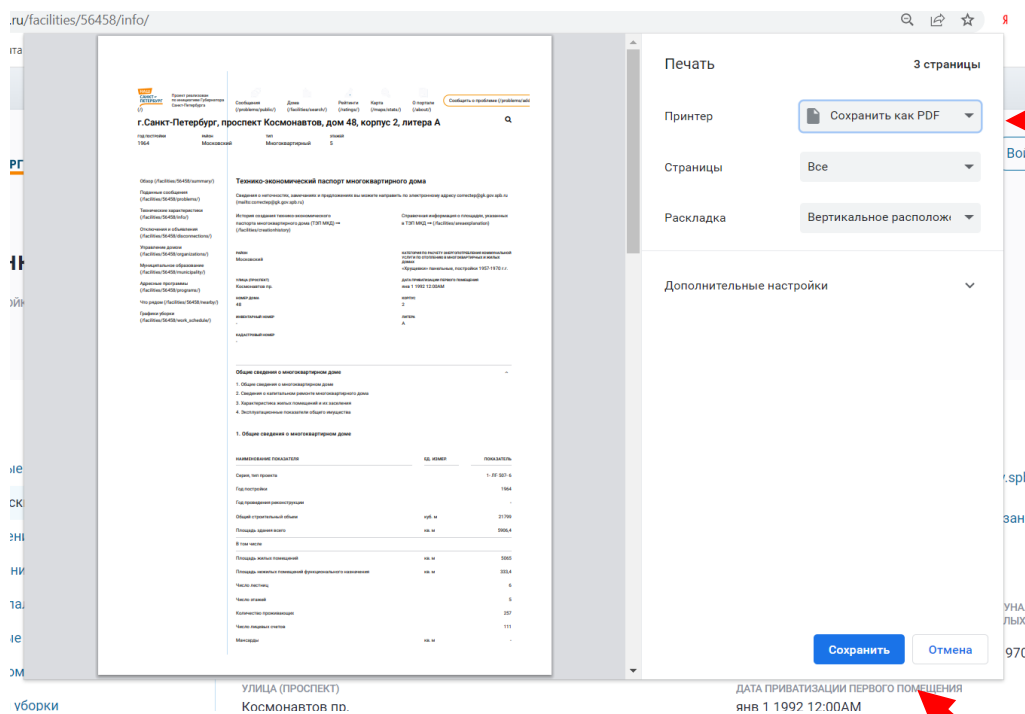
.ru/facilities/56458/info/

Я

ГА

РГ

НК

ОЙ

ые

ск

ени

ни

пал

ени

ом

уборки

Вой

y.spl

зан

УНА
ЛЫХ

970

Проект реализован по инициативе Губернатора Санкт-Петербурга

Сообщения (/problems/public/) Дома (/facilities/search/) Рейтинги (/ratings/) Карта (/maps/stats/) О портале (/about/)

Сообщить о проблеме (/problems/add/)

г.Санкт-Петербург, проспект Космонавтов, дом 48, корпус 2, литера А

ГОД ПОСТРОЙКИ 1964 РАЙОН Московский ТИП Многоквартирный ЭТАЖЕЙ 5

Обзор (/facilities/56458/summary/)
Поданные сообщения (/facilities/56458/problems/)
Технические характеристики (/facilities/56458/info/)
Отключения и объявления (/facilities/56458/disconnections/)
Управление домом (/facilities/56458/organizations/)
Муниципальное образование (/facilities/56458/municipality/)
Адресные программы (/facilities/56458/programs/)
Что рядом (/facilities/56458/nearby/)
Графики уборки (/facilities/56458/work_schedule/)

Технико-экономический паспорт многоквартирного дома

Сведения о неточностях, замечания и предложения вы можете направить по электронному адресу correctep@gk.gov.spb.ru (mailto:correctep@gk.gov.spb.ru)

История создания технико-экономического паспорта многоквартирного дома (ТЭП МКД) → (/facilities/creationhistory)

Справочная информация о площадях, указанных в ТЭП МКД → (/facilities/areaexplanation)

РАЙОН Московский
УЛИЦА (ПРОСПЕКТ) Космонавтов пр.
НОМЕР ДОМА 48
ИНВЕНТАРНЫЙ НОМЕР -
КАДАСТРОВЫЙ НОМЕР -

«Хрущевки» панельные, постройки 1957-1970 г.г.
ДАТА ПРИВАТИЗАЦИИ ПЕРВОГО ПОМЕЩЕНИЯ янв 1 1992 12:00AM
КОРПУС 2
ЛИТЕРА А

Общие сведения о многоквартирном доме

1. Общие сведения о многоквартирном доме
2. Сведения о капитальном ремонте многоквартирного дома
3. Характеристика жилых помещений и их заселения
4. Эксплуатационные показатели общего имущества

1. Общие сведения о многоквартирном доме

| НАИМЕНОВАНИЕ ПОКАЗАТЕЛЯ | ЕД. ИЗМЕР. | ПОКАЗАТЕЛЬ |
|---|---|---|
| Серия, тип проекта | | 1- ЛГ 507- 6 |
| Год постройки | | 1964 |
| Год проведения реконструкции | | - |
| Общий строительный объем | куб. м | 31799 |
| Площадь здания всего | кв. м | 5906,4 |
| В том числе | | |
| Площадь жилых помещений | кв. м | 5065 |
| Площадь нежилых помещений функционального назначения | кв. м | 333,4 |
| Число лестниц | | 6 |
| Число этажей | | 5 |
| Количество проживающих | | 257 |
| Число лицевых счетов | | 111 |
| Мансарды | кв. м | - |

Печать
3 страницы

Принтер
Сохранить как PDF

Страницы
Все

Раскладка
Вертикальное располож

Дополнительные настройки

Сохранить
Отмена

УЛИЦА (ПРОСПЕКТ)
Космонавтов пр.

ДАТА ПРИВАТИЗАЦИИ ПЕРВОГО ПОМЕЩЕНИЯ
янв 1 1992 12:00AM